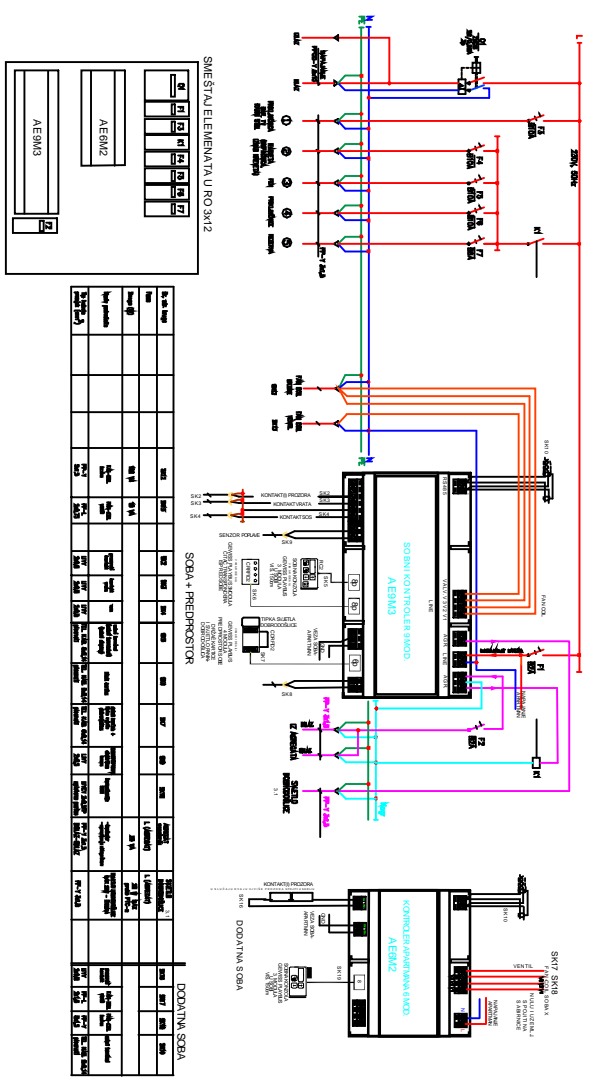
SMEŠTAJ ELEMENATA U RO 3x12

Q1
F1
F2
F3
F4
F5
F6
F7

AE6M2

AE9M3

SOBNI KONTROLER 9 MOD.
AE9M3

KONTROLER APARTMANA 6 MOD.
AE6M2

SOBA + PREDPROSTOR

DODATNA SOBA

SK2
SK3
SK4
SK9
SK5
SK6
SK7
SK8
SK10
SK17
SK18

KONTAKT(I) PROZORA
KONTAKT VRATA
KONTAKT SOE
SENZOR POPLAVE
TIPKA SVETLA DOBRODOŠLICE
VEZA SOBA-APARTMAN
DODATNA SOBA
VENTIL

220V, 50Hz

F1 6A
F2 10A
F3 16A
F4 16A
F5 16A
F6 16A
F7 16A

K1

LINE
RS485
FANCOIL

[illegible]